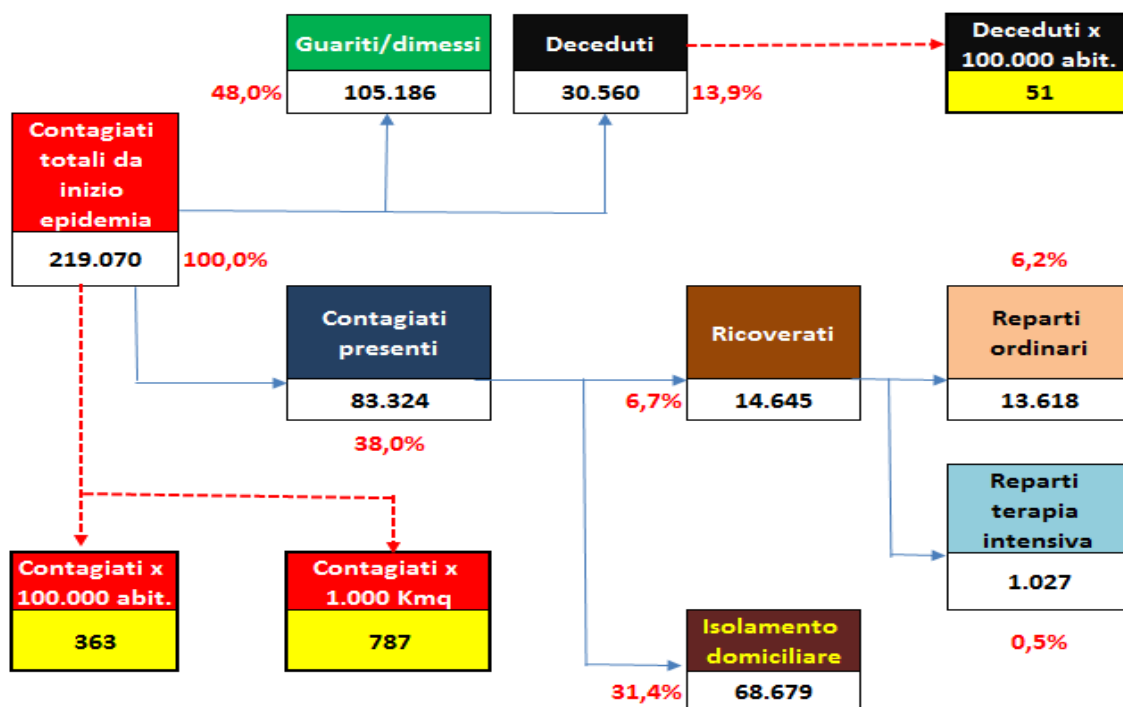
Guariti/dimessi
48,0% 105.186

Deceduti
30.560 13,9%

Deceduti x 100.000 abit.
51

Contagiati totali da inizio epidemia
219.070 100,0%

6,2%

Contagiati presenti
83.324
38,0%

Ricoverati
6,7% 14.645

Reparti ordinari
13.618

Reparti terapia intensiva
1.027
0,5%

Contagiati x 100.000 abit.
363

Contagiati x 1.000 Kmq
787

Isolamento domiciliare
31,4% 68.679